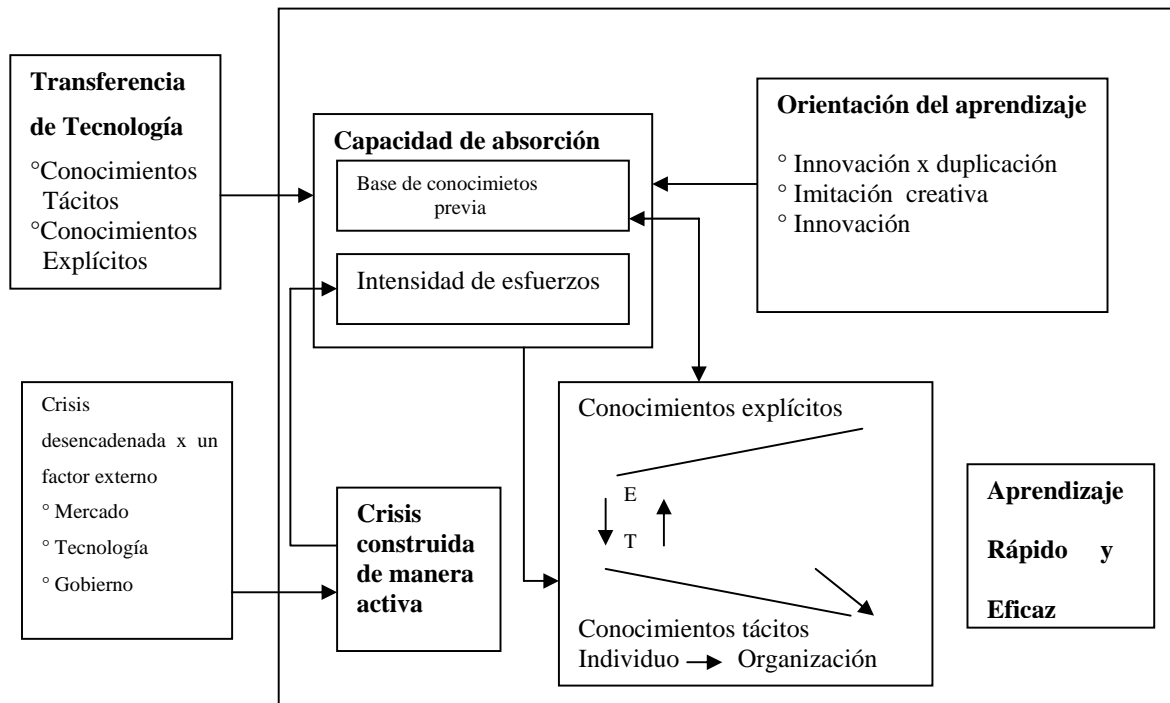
**Transferencia de Tecnología**
°Conocimientos Tácitos
°Conocimientos Explícitos

**Capacidad de absorción**
Base de conocimietos previa
Intensidad de esfuerzos

**Orientación del aprendizaje**
° Innovación x duplicación
° Imitación creativa
° Innovación

Crisis desencadenada x un factor externo
° Mercado
° Tecnología
° Gobierno

**Crisis construida de manera activa**

Conocimientos explícitos
E
T
Conocimientos tácitos
Individuo → Organización

**Aprendizaje Rápido y Eficaz**